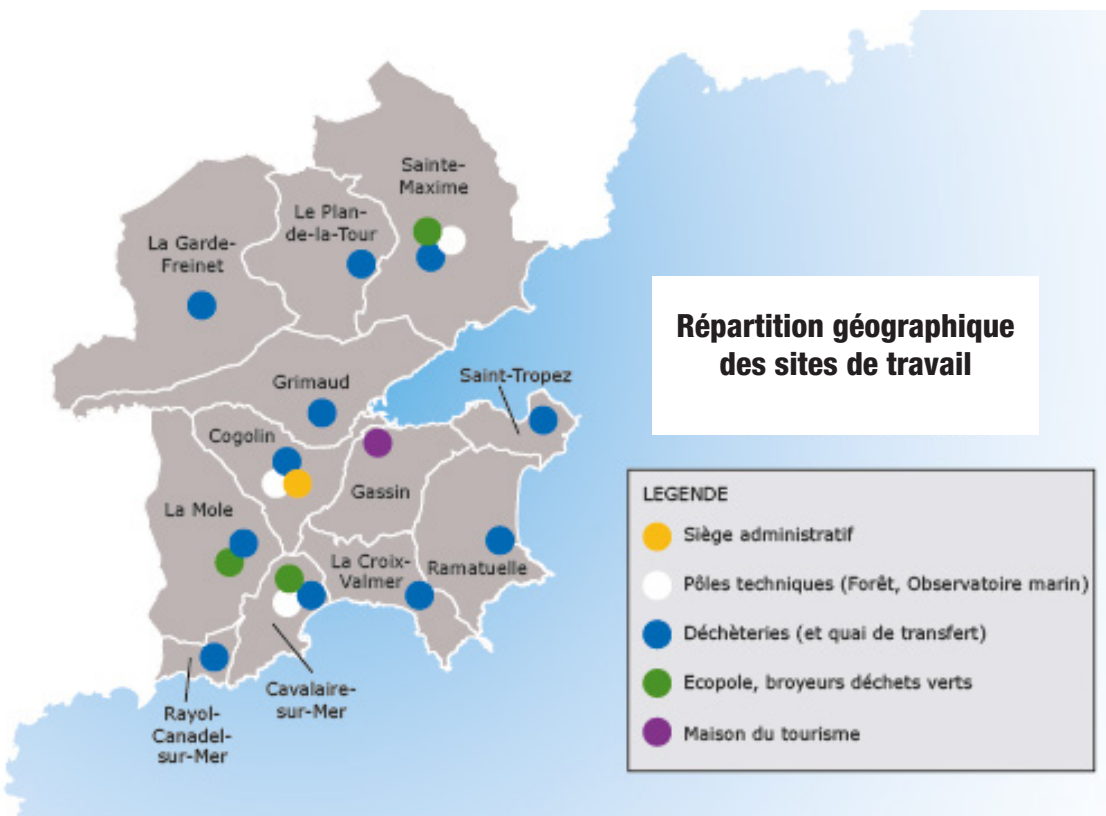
Sainte-Maxime

Le Plan-de-la-Tour

La Garde-Freinet

Répartition géographique des sites de travail

Grimaud

Saint-Tropez

Cogolin

Gassin

La Mole

La Croix-Valmer

Ramatuelle

Cavalaire-sur-Mer

Rayol-Canadel-sur-Mer

LEGENDE
Siège administratif
Pôles techniques (Forêt, Observatoire marin)
Déchèteries (et quai de transfert)
Ecopole, broyeurs déchets verts
Maison du tourisme